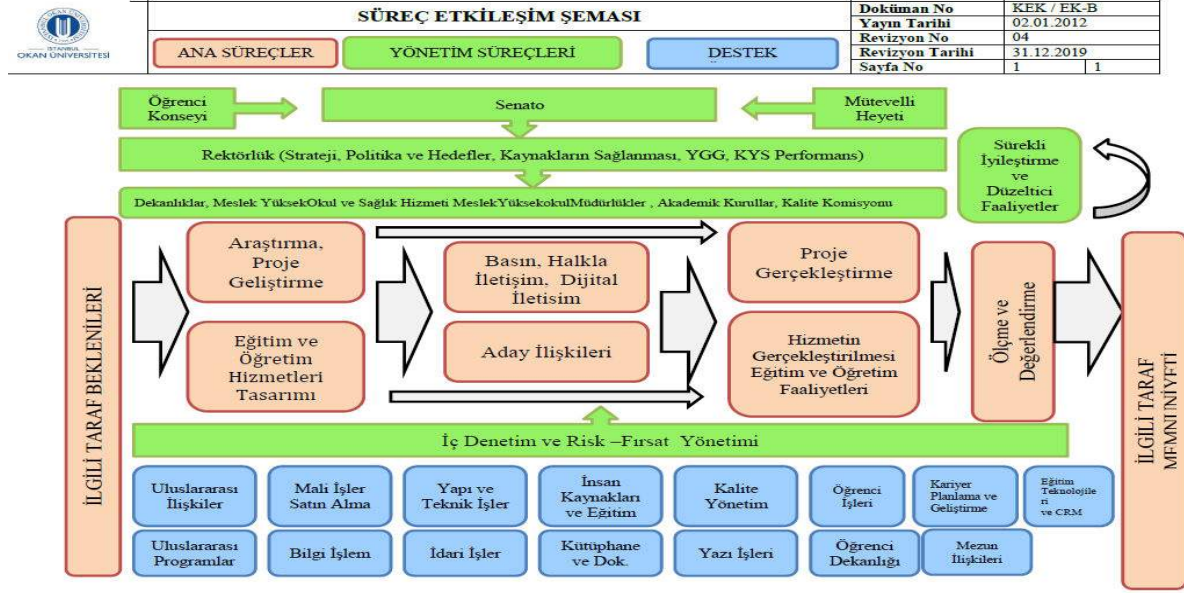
İSTANBUL OKAN ÜNİVERSİTESİ

SÜREÇ ETKİLEŞİM ŞEMASI

ANA SÜREÇLER | YÖNETİM SÜREÇLERİ | DESTEK

| Doküman No | KEK / EK-B |
|---|---|
| Yayın Tarihi | 02.01.2012 |
| Revizyon No | 04 |
| Revizyon Tarihi | 31.12.2019 |
| Sayfa No | 1 1 |

Öğrenci Konseyi

Senato

Mütevelli Heyeti

Rektörlük (Strateji, Politika ve Hedefler, Kaynakların Sağlanması, YGG, KYS Performans)

Sürekli İyileştirme ve Düzeltici Faaliyetler

Dekanlıklar, Meslek YüksekOkul ve Sağlık Hizmeti MeslekYüksekokulMüdürlükler , Akademik Kurullar, Kalite Komisyonu

İLGİLİ TARAF BEKLENİLERİ

Araştırma, Proje Geliştirme

Eğitim ve Öğretim Hizmetleri Tasarımı

Basın, Halkla İletişim, Dijital İletisim

Aday İlişkileri

Proje Gerçekleştirme

Hizmetin Gerçekleştirilmesi Eğitim ve Öğretim Faaliyetleri

Ölçme ve Değerlendirme

İLGİLİ TARAF MEMNUNİYETİ

İç Denetim ve Risk –Fırsat Yönetimi

Uluslararası İlişkiler

Mali İşler Satın Alma

Yapı ve Teknik İşler

İnsan Kaynakları ve Eğitim

Kalite Yönetim

Öğrenci İşleri

Kariyer Planlama ve Geliştirme

Eğitim Teknolojileri ve CRM

Uluslararası Programlar

Bilgi İşlem

İdari İşler

Kütüphane ve Dok.

Yazı İşleri

Öğrenci Dekanlığı

Mezun İlişkileri